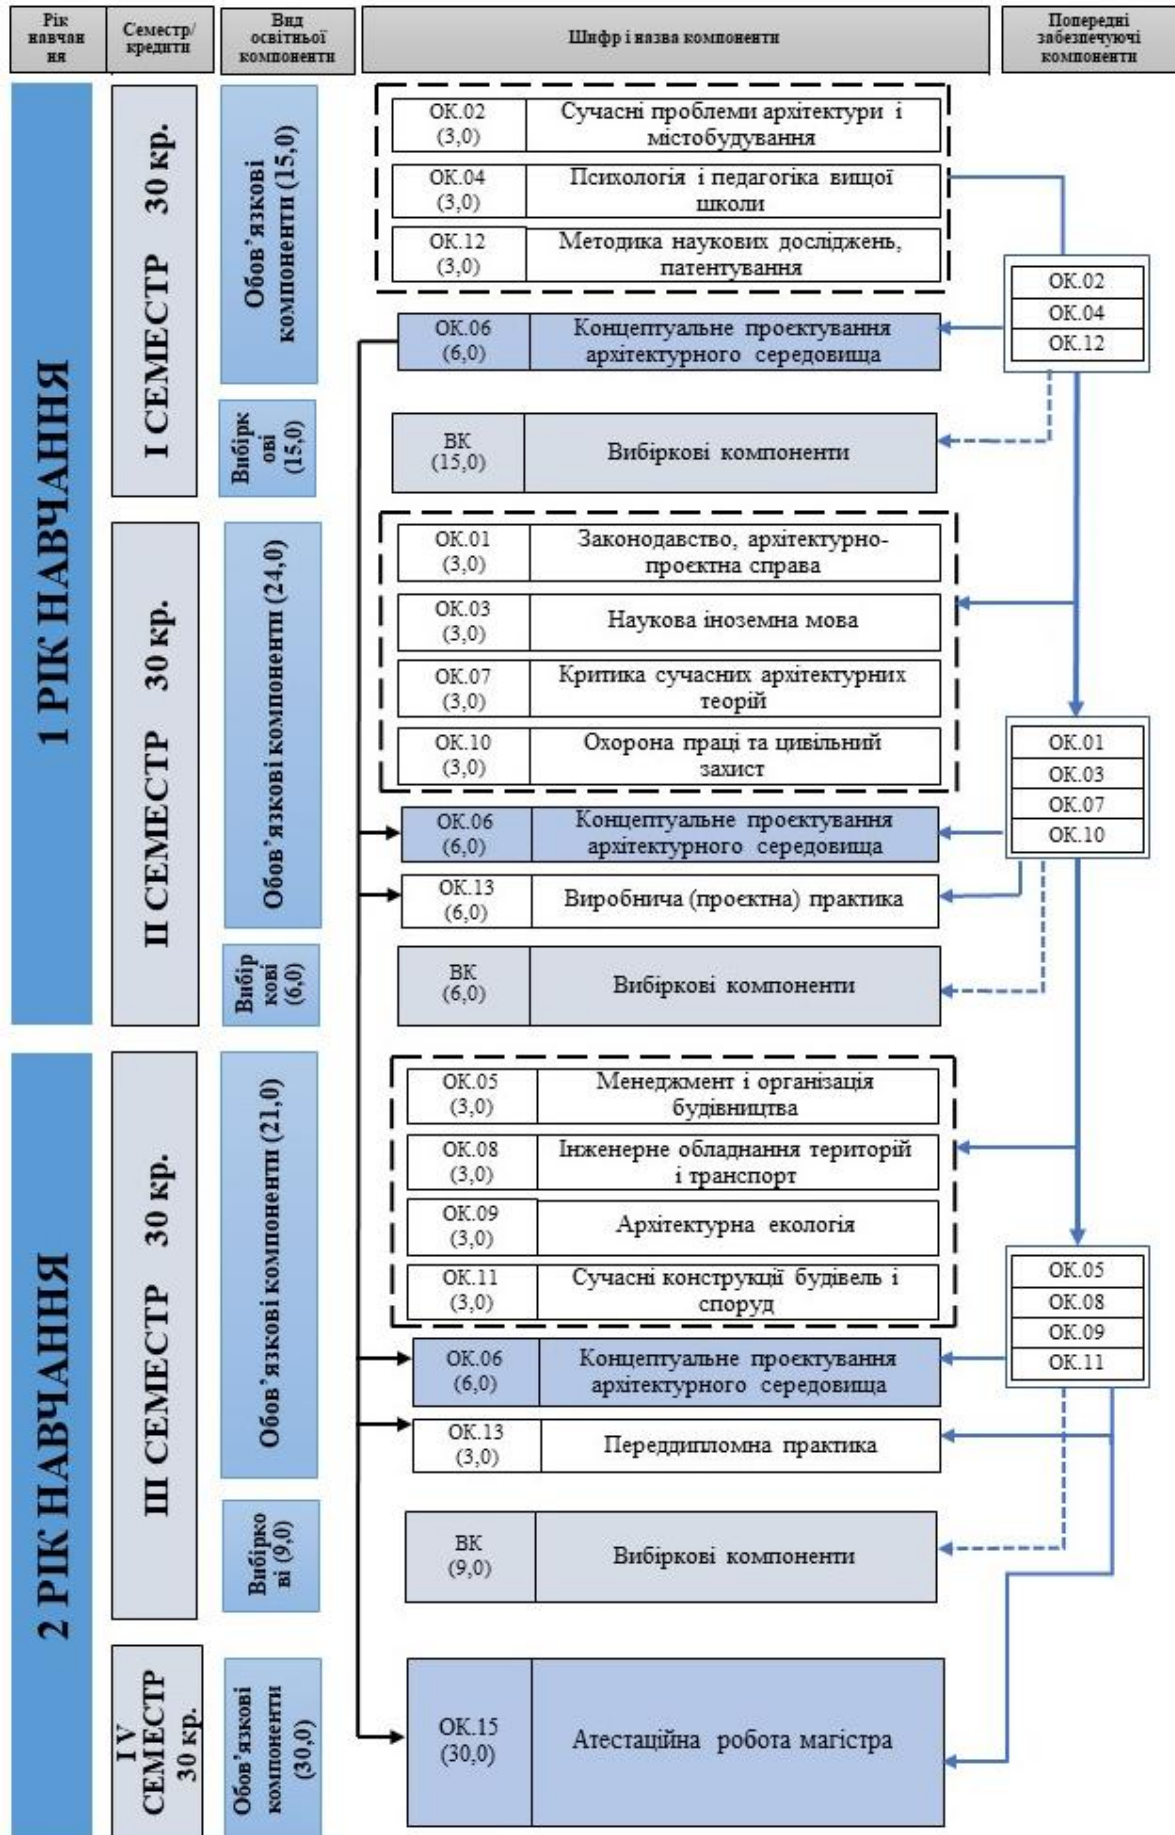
Рік навчання

Семестр/ кредити

Вид освітньої компоненти

Шифр і назва компоненти

Попередні забезпечуючі компоненти

1 РІК НАВЧАННЯ

I СЕМЕСТР 30 кр.

Обов'язкові компоненти (15,0)

ОК.02 (3,0) Сучасні проблеми архітектури і містобудування

ОК.04 (3,0) Психологія і педагогіка вищої школи

ОК.12 (3,0) Методика наукових досліджень, патентування

ОК.02
ОК.04
ОК.12

ОК.06 (6,0) Концептуальне проектування архітектурного середовища

Вибіркові (15,0)

ВК (15,0) Вибіркові компоненти

II СЕМЕСТР 30 кр.

Обов'язкові компоненти (24,0)

ОК.01 (3,0) Законодавство, архітектурно-проектна справа

ОК.03 (3,0) Наукова іноземна мова

ОК.07 (3,0) Критика сучасних архітектурних теорій

ОК.10 (3,0) Охорона праці та цивільний захист

ОК.01
ОК.03
ОК.07
ОК.10

ОК.06 (6,0) Концептуальне проектування архітектурного середовища

ОК.13 (6,0) Виробнича (проектна) практика

Вибіркові (6,0)

ВК (6,0) Вибіркові компоненти

2 РІК НАВЧАННЯ

III СЕМЕСТР 30 кр.

Обов'язкові компоненти (21,0)

ОК.05 (3,0) Менеджмент і організація будівництва

ОК.08 (3,0) Інженерне обладнання територій і транспорт

ОК.09 (3,0) Архітектурна екологія

ОК.11 (3,0) Сучасні конструкції будівель і споруд

ОК.05
ОК.08
ОК.09
ОК.11

ОК.06 (6,0) Концептуальне проектування архітектурного середовища

ОК.13 (3,0) Переддипломна практика

Вибіркові (9,0)

ВК (9,0) Вибіркові компоненти

IV СЕМЕСТР 30 кр.

Обов'язкові компоненти (30,0)

ОК.15 (30,0) Атестаційна робота магістра